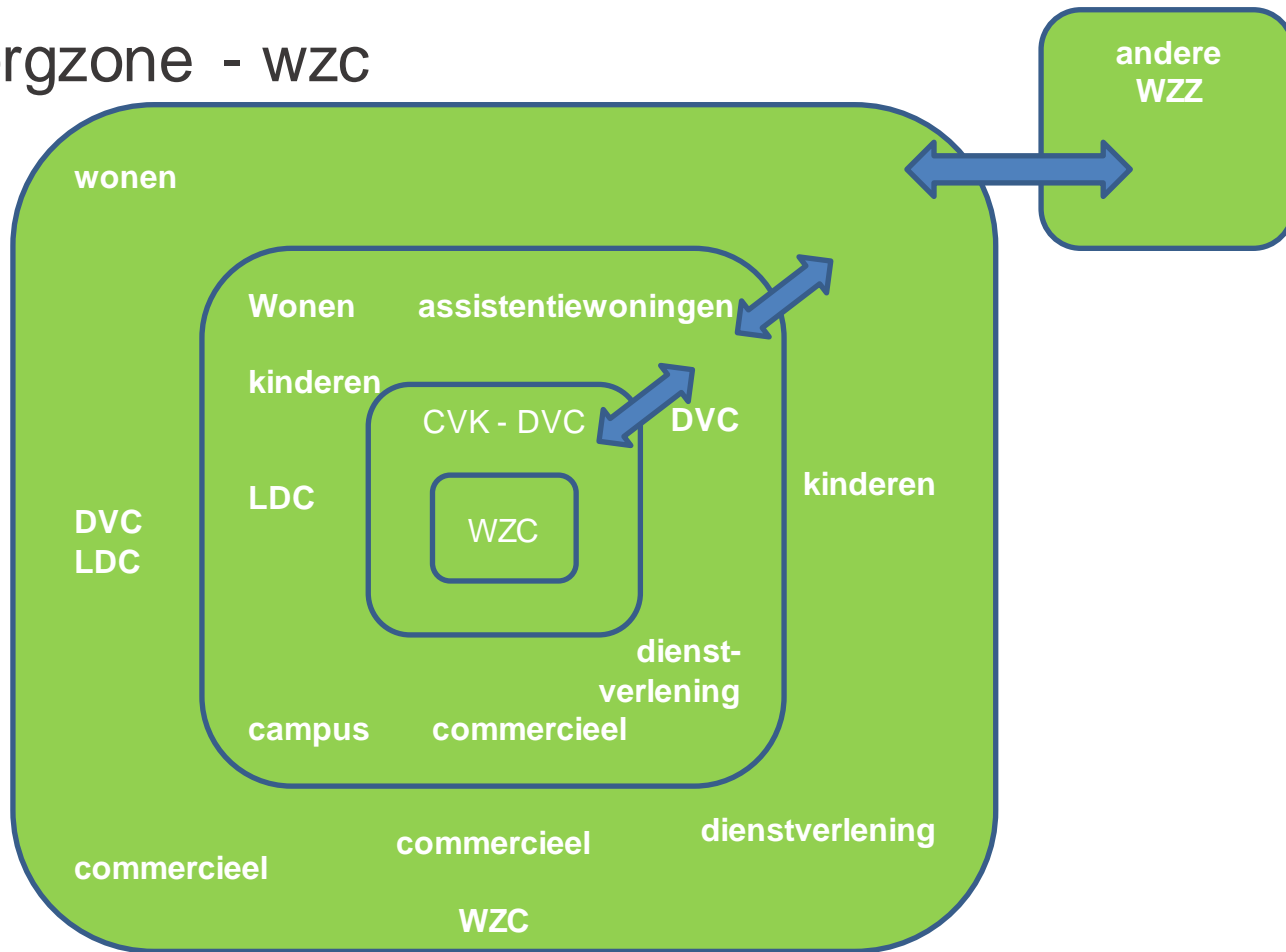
rgzone - wzc

andere WZZ

wonen

Wonen

assistentiewoningen

kinderen

CVK - DVC

DVC

LDC

WZC

kinderen

DVC
LDC

dienstverlening

campus

commercieel

commercieel

dienstverlening

commercieel

WZC